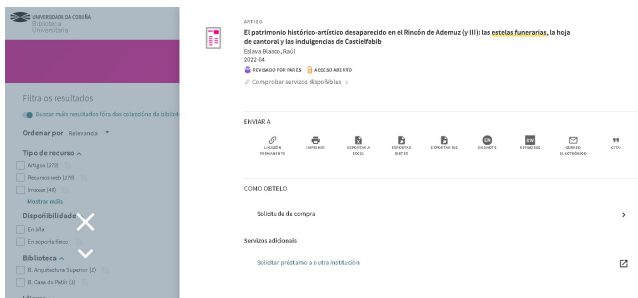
UNIVERSIDADE DA CORUÑA Biblioteca Universitaria

Filtra os resultados

Buscar máis resultados fóra das coleccións da biblioteca

Ordenar por Relevancia

Tipo de recurso

Artigos (215)

Recursos web (29)

Imaxes (46)

Mostrar máis

Dispoñibilidade

En liña

En soporte físico

Biblioteca

B. Arquitectura Superior (2)

B. Casa do Patín (2)

ARTIGO

El patrimonio histórico-artístico desaparecido en el Rincón de Ademuz (y III): las estelas funerarias, la hoja de cantoral y las indulgencias de Castielfabib

Eslava Blasco, Raúl

2022-04

REVISADO POR PARES ACCESO ABERTO

Comprobar servizos dispoñibles

ENVIAR A

LIGAZÓN PERMANENTE

IMPRIMIR

EXPORTAR A EXCEL

EXPORTAR BIBTEX

EXPORTAR RIS

ENDNOTE

REFWORKS

CORREO ELECTRÓNICO

CITA

COMO OBTELO

Solicitude de compra

Servizos adicionais

Solicitar préstamo a outra institución